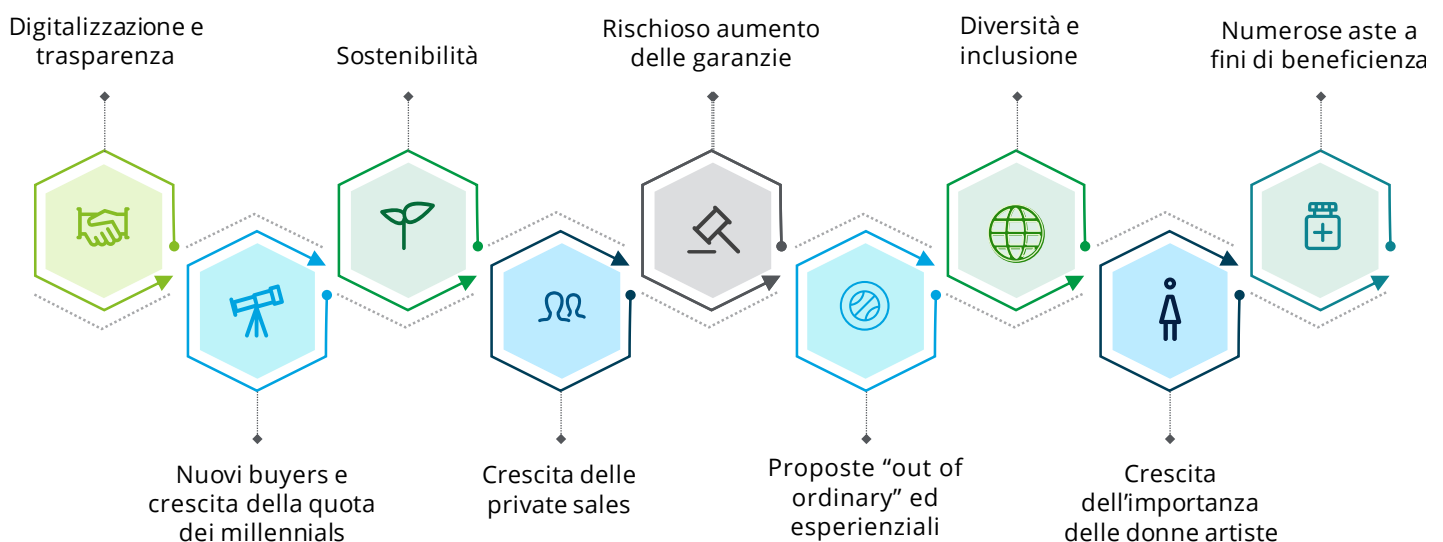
Digitalizzazione e trasparenza

Sostenibilità

Rischioso aumento delle garanzie

Diversità e inclusione

Numerose aste a fini di beneficienza

Nuovi buyers e crescita della quota dei millennials

Crescita delle private sales

Proposte “out of ordinary” ed esperienziali

Crescita dell’importanza delle donne artiste